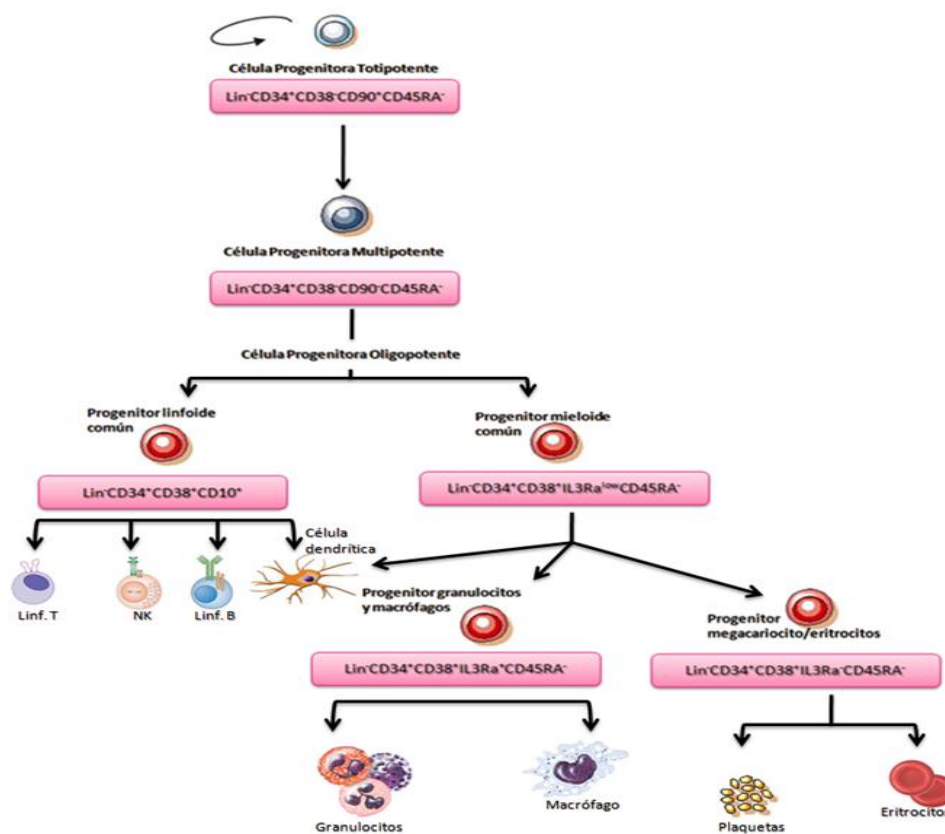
Célula Progenitora Totipotente

Lin$^-$CD34$^+$CD38$^-$CD90$^+$CD45RA$^-$

Célula Progenitora Multipotente

Lin$^-$CD34$^+$CD38$^-$CD90$^-$CD45RA$^-$

Célula Progenitora Oligopotente

Progenitor linfoide común

Progenitor mieloide común

Lin$^-$CD34$^+$CD38$^+$CD10$^+$

Lin$^-$CD34$^+$CD38$^+$IL3Ra$^{low}$CD45RA$^-$

Célula dendrítica

Linf. T

NK

Linf. B

Progenitor granulocitos y macrófagos

Progenitor megacariocito/eritrocitos

Lin$^-$CD34$^+$CD38$^+$IL3Ra$^+$CD45RA$^-$

Lin$^-$CD34$^+$CD38$^+$IL3Ra$^-$CD45RA$^-$

Granulocitos

Macrófago

Plaquetas

Eritrocito